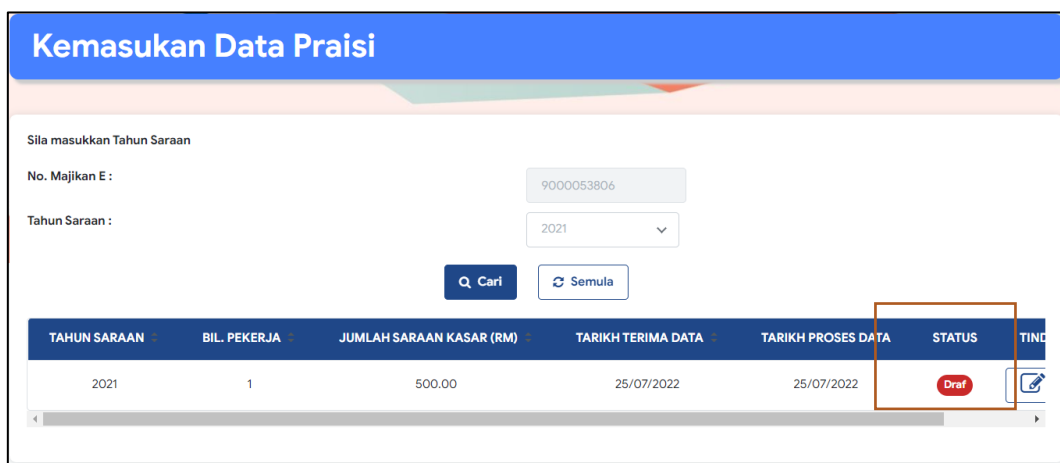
Kemasukan Data Praisi

Sila masukkan Tahun Saraan

No. Majikan E :

9000053806

Tahun Saraan :

2021

Cari

Semula

| TAHUN SARAAN | BIL. PEKERJA | JUMLAH SARAAN KASAR (RM) | TARIKH TERIMA DATA | TARIKH PROSES DATA | STATUS | TIND |
|---|---|---|---|---|---|---|
| 2021 | 1 | 500.00 | 25/07/2022 | 25/07/2022 | Draf | |